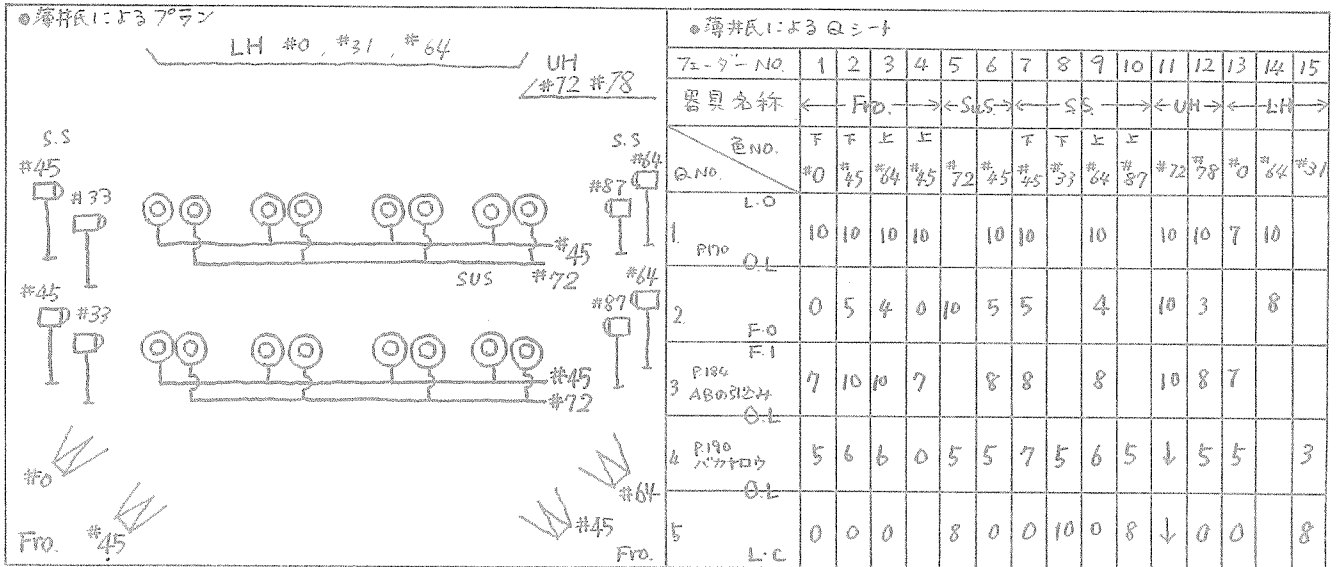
◎薄井氏によるプラン

LH #0, #31, #64

UH #72 #78

S.S #45 #33

S.S #64 #87

#45

SUS #72

#45 #33

#64 #87

#45 #72

#0

#64

Fro. #45

#45 Fro.

◎薄井氏によるQシート

| フェーダーNO. | 1 | 2 | 3 | 4 | 5 | 6 | 7 | 8 | 9 | 10 | 11 | 12 | 13 | 14 | 15 |
|---|---|---|---|---|---|---|---|---|---|---|---|---|---|---|---|
| 器具名称 | ←Fro.→ | | | | ←SUS→ | | ←S.S.→ | | | | ←UH→ | | ←LH→ | | |
| 色NO. / Q.NO. | 下 #0 | 下 #45 | 上 #64 | 上 #45 | #72 | #45 | 下 #45 | 下 #33 | 上 #64 | 上 #87 | #72 | #78 | #0 | #64 | #31 |
| L.O 1. P170 O.L | 10 | 10 | 10 | 10 | | 10 | 10 | | 10 | | 10 | 10 | 7 | 10 | |
| 2. F.O | 0 | 5 | 4 | 0 | 10 | 5 | 5 | | 4 | | 10 | 3 | | 8 | |
| F.I 3 P.184 ABの引込み O.L | 7 | 10 | 10 | 7 | | 8 | 8 | | 8 | | 10 | 8 | 7 | | |
| 4 P.190 バカヤロウ O.L | 5 | 6 | 6 | 0 | 5 | 5 | 7 | 5 | 6 | 5 | ↓ | 5 | 5 | | 3 |
| 5 L.C | 0 | 0 | 0 | | 8 | 0 | 0 | 10 | 0 | 8 | ↓ | 0 | 0 | | 8 |